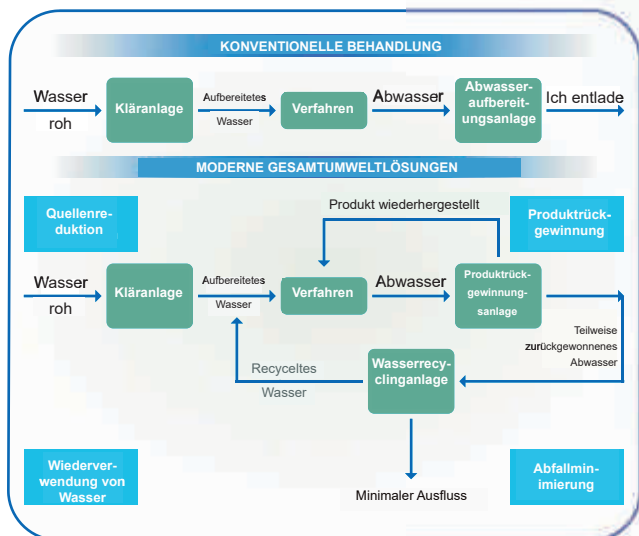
KONVENTIONELLE BEHANDLUNG

Wasser roh

Kläranlage

Aufbereitetes Wasser

Verfahren

Abwasser

Abwasseraufbereitungsanlage

Ich entlade

MODERNE GESAMTUMWELTLÖSUNGEN

Quellenreduktion

Produkt wiederhergestellt

Produktrückgewinnung

Wasser roh

Kläranlage

Aufbereitetes Wasser

Verfahren

Abwasser

Produktrückgewinnungsanlage

Teilweise zurückgewonnenes Abwasser

Recyceltes Wasser

Wasserrecyclinganlage

Wiederverwendung von Wasser

Minimaler Ausfluss

Abfallminimierung